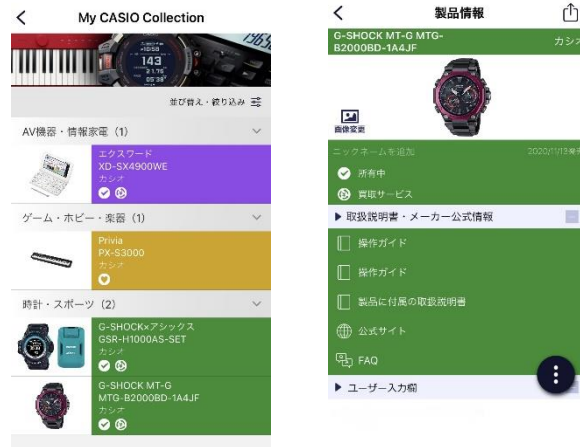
My CASIO Collection

143

並び替え・絞り込み

AV機器・情報家電（1）

エクスワード
XD-SX4900WE
カシオ

ゲーム・ホビー・楽器（1）

Privia
PX-S3000
カシオ

時計・スポーツ（2）

G-SHOCK×アシックス
GSR-H1000AS-SET
カシオ

G-SHOCK MT-G
MTG-B2000BD-1A4JF
カシオ

製品情報

G-SHOCK MT-G MTG-B2000BD-1A4JF

カシオ

画像変更

ニックネームを追加

2020/11/13

所有中

買取サービス

▶ 取扱説明書・メーカー公式情報

操作ガイド

操作ガイド

製品に付属の取扱説明書

公式サイト

FAQ

▶ ユーザー入力欄